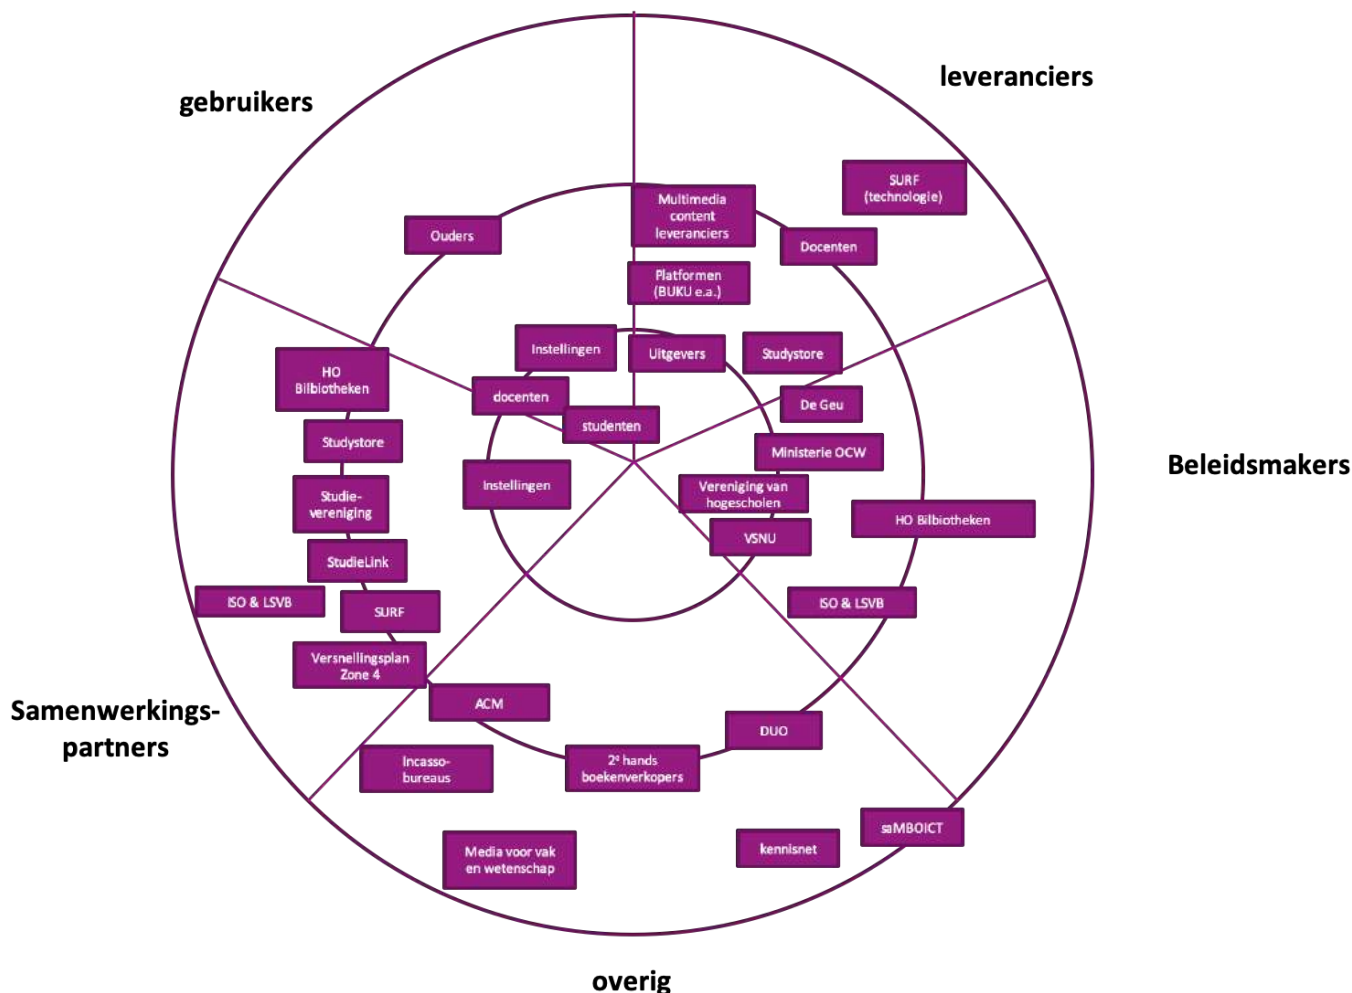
gebruikers

leveranciers

Beleidsmakers

Samenwerkingspartners

overig

Multimedia content leveranciers

SURF (technologie)

Ouders

Docenten

Platformen (BUKU e.a.)

Instellingen

Uitgevers

Studystore

HO Bilbiotheken

docenten

De Geu

studenten

Studystore

Ministerie OCW

Instellingen

Studievereniging

Vereniging van hogescholen

HO Bilbiotheken

VSNU

StudieLink

ISO & LSVB

SURF

ISO & LSVB

Versnellingsplan Zone 4

ACM

DUO

Incassobureaus

2e hands boekenverkopers

saMBOICT

kennisnet

Media voor vak en wetenschap